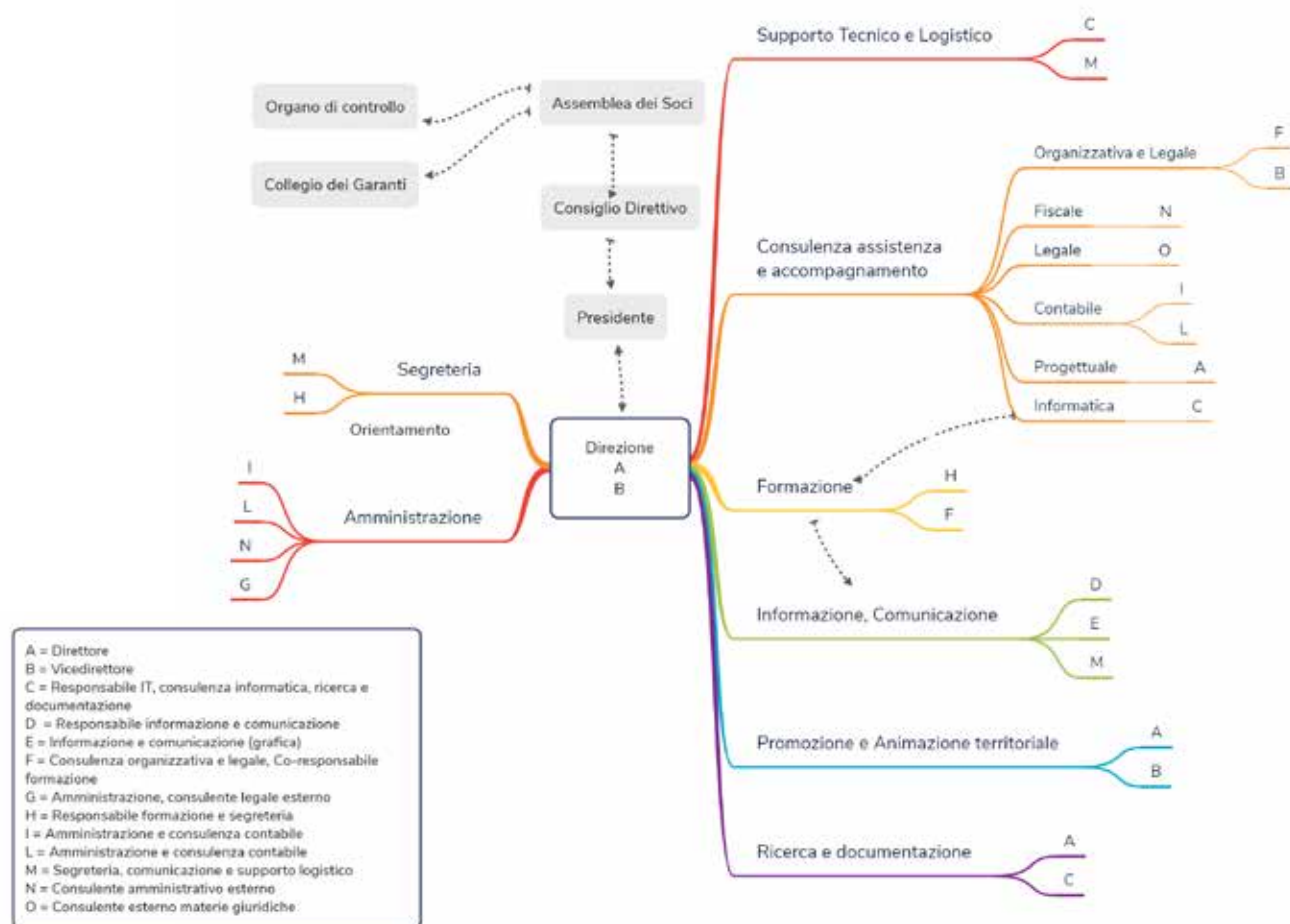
Organo di controllo

Assemblea dei Soci

Collegio dei Garanti

Consiglio Direttivo

Presidente

Direzione
A
B

Segreteria
M
H

Orientamento

Amministrazione
I
L
N
G

Supporto Tecnico e Logistico
C
M

Consulenza assistenza e accompagnamento

Organizzativa e Legale
F
B

Fiscale N

Legale O

Contabile
I
L

Progettuale A

Informatica C

Formazione
H
F

Informazione, Comunicazione
D
E
M

Promozione e Animazione territoriale
A
B

Ricerca e documentazione
A
C

A = Direttore
B = Vicedirettore
C = Responsabile IT, consulenza informatica, ricerca e documentazione
D = Responsabile informazione e comunicazione
E = Informazione e comunicazione (grafica)
F = Consulenza organizzativa e legale, Co-responsabile formazione
G = Amministrazione, consulente legale esterno
H = Responsabile formazione e segreteria
I = Amministrazione e consulenza contabile
L = Amministrazione e consulenza contabile
M = Segreteria, comunicazione e supporto logistico
N = Consulente amministrativo esterno
O = Consulente esterno materie giuridiche